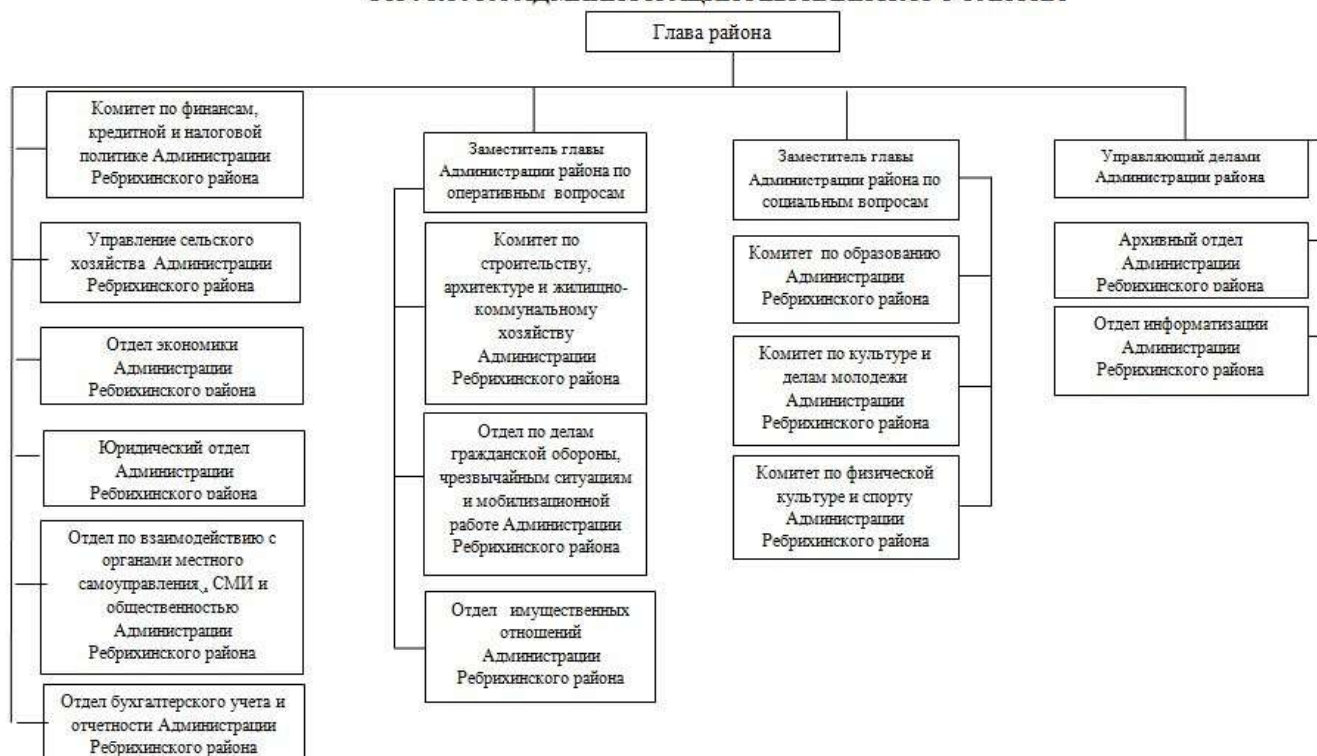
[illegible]

Глава района

Комитет по финансам, кредитной и налоговой политике Администрации Ребрихинского района

Управление сельского хозяйства Администрации Ребрихинского района

Отдел экономики Администрации Ребрихинского района

Юридический отдел Администрации Ребрихинского района

Отдел по взаимодействию с органами местного самоуправления,, СМИ и общественностью Администрации Ребрихинского района

Отдел бухгалтерского учета и отчетности Администрации Ребрихинского района

Заместитель главы Администрации района по оперативным вопросам

Комитет по строительству, архитектуре и жилищно-коммунальному хозяйству Администрации Ребрихинского района

Отдел по делам гражданской обороны, чрезвычайным ситуациям и мобилизационной работе Администрации Ребрихинского района

Отдел имущественных отношений Администрации Ребрихинского района

Заместитель главы Администрации района по социальным вопросам

Комитет по образованию Администрации Ребрихинского района

Комитет по культуре и делам молодежи Администрации Ребрихинского района

Комитет по физической культуре и спорту Администрации Ребрихинского района

Управляющий делами Администрации района

Архивный отдел Администрации Ребрихинского района

Отдел информатизации Администрации Ребрихинского района